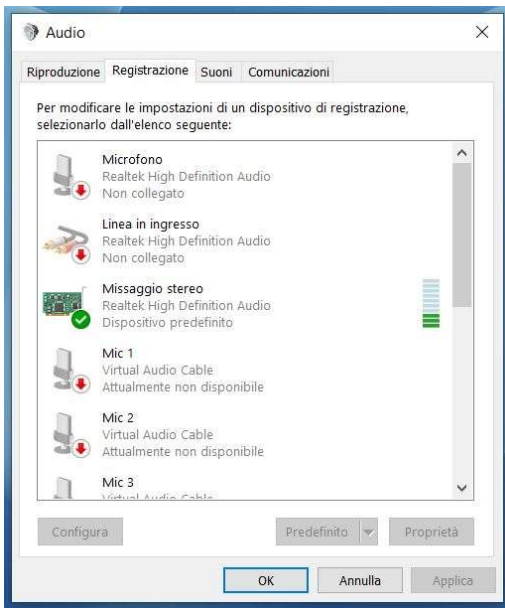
Audio

Riproduzione Registrazione Suoni Comunicazioni

Per modificare le impostazioni di un dispositivo di registrazione, selezionarlo dall'elenco seguente:

Microfono
Realtek High Definition Audio
Non collegato

Linea in ingresso
Realtek High Definition Audio
Non collegato

Missaggio stereo
Realtek High Definition Audio
Dispositivo predefinito

Mic 1
Virtual Audio Cable
Attualmente non disponibile

Mic 2
Virtual Audio Cable
Attualmente non disponibile

Mic 3
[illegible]

Configura Predefinito Proprietà

OK Annulla Applica